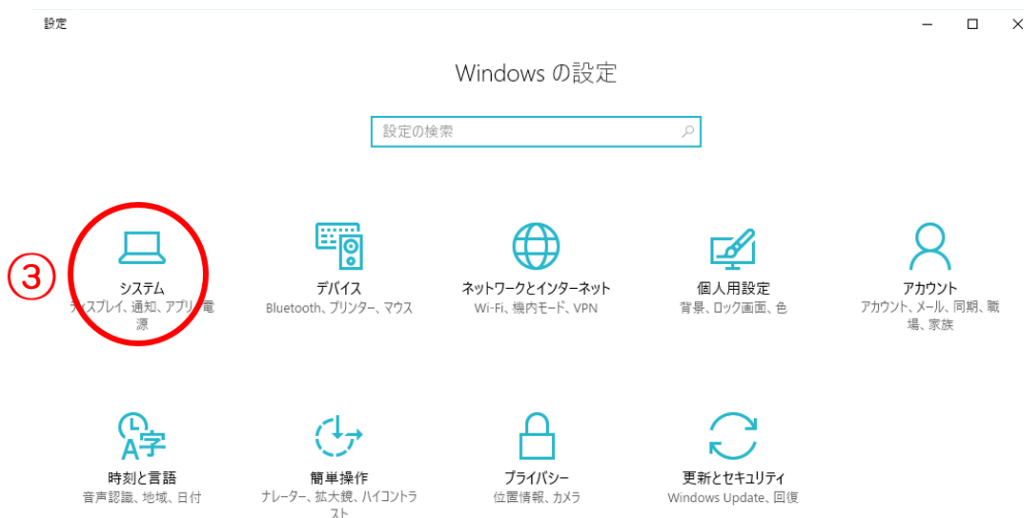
設定

Windows の設定

設定の検索

③

システム
ディスプレイ、通知、アプリ、電源

デバイス
Bluetooth、プリンター、マウス

ネットワークとインターネット
Wi-Fi、機内モード、VPN

個人用設定
背景、ロック画面、色

アカウント
アカウント、メール、同期、職場、家族

時刻と言語
音声認識、地域、日付

簡単操作
ナレーター、拡大鏡、ハイコントラスト

プライバシー
位置情報、カメラ

更新とセキュリティ
Windows Update、回復